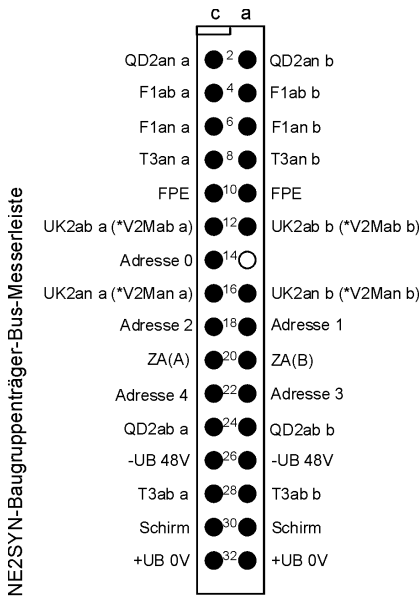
NE2SYN-Baugruppenträger-Bus-Messerleiste

c a

| c | | a |
|---|---|---|
| QD2an a | 2 | QD2an b |
| F1ab a | 4 | F1ab b |
| F1an a | 6 | F1an b |
| T3an a | 8 | T3an b |
| FPE | 10 | FPE |
| UK2ab a (*V2Mab a) | 12 | UK2ab b (*V2Mab b) |
| Adresse 0 | 14 | |
| UK2an a (*V2Man a) | 16 | UK2an b (*V2Man b) |
| Adresse 2 | 18 | Adresse 1 |
| ZA(A) | 20 | ZA(B) |
| Adresse 4 | 22 | Adresse 3 |
| QD2ab a | 24 | QD2ab b |
| -UB 48V | 26 | -UB 48V |
| T3ab a | 28 | T3ab b |
| Schirm | 30 | Schirm |
| +UB 0V | 32 | +UB 0V |